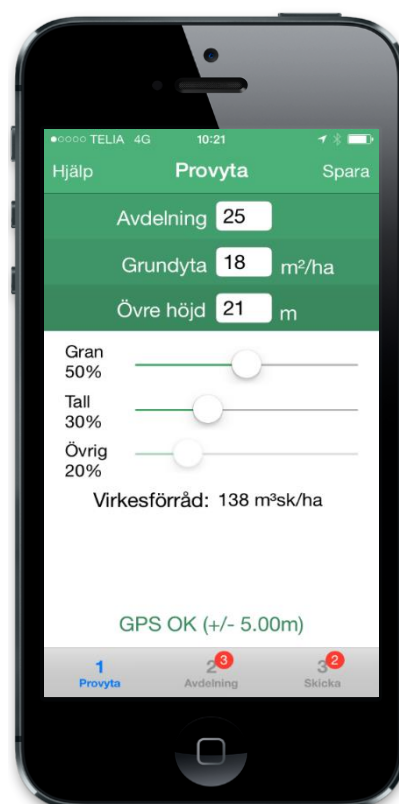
●○○○○ TELIA 4G 10:21

Hjälp Provyta Spara

Avdelning 25

Grundyta 18 m²/ha

Övre höjd 21 m

Gran
50%

Tall
30%

Övrig
20%

Virkesförråd: 138 m³sk/ha

GPS OK (+/- 5.00m)

1
Provyta

2 3
Avdelning

3 2
Skicka